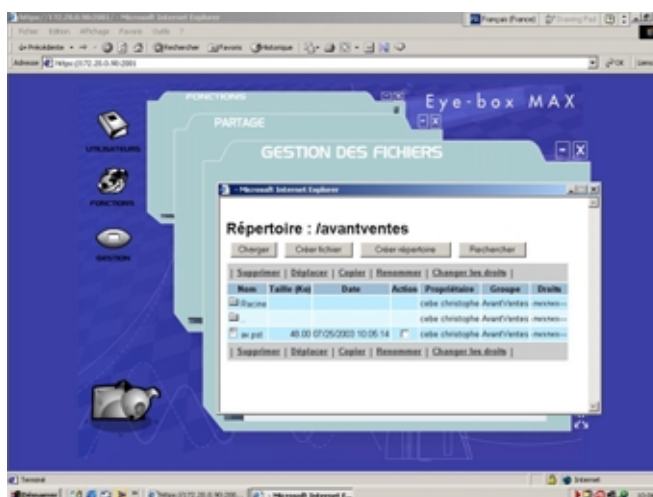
https://172.20.0.90:2001/ - Microsoft Internet Explorer
Fichier Edition Affichage Favoris Outils ?
Précédente Rechercher Favoris Historique
Adresse https://172.20.0.90:2001
OK Liens
Français (France)

Eye-box MAX

UTILISATEURS
FONCTIONS
GESTION

FONCTIONS
PARTAGE
GESTION DES FICHIERS

- Microsoft Internet Explorer

Répertoire : /avantventes

Charger Créer fichier Créer répertoire Rechercher

| Supprimer | Déplacer | Copier | Renommer | Changer les droits |

| Nom | Taille (Ko) | Date | Action | Propriétaire | Groupe | Droits |
|---|---|---|---|---|---|---|
| Racine | | | | cebe christophe | AvantVentes | rwxrwx--- |
| .. | | | | cebe christophe | AvantVentes | rwxrwx--- |
| av.pst | 48.00 | 07/25/2003 10:05:14 | | cebe christophe | AvantVentes | rwxrwx--- |

| Supprimer | Déplacer | Copier | Renommer | Changer les droits |

Terminé
Internet
Démarrer https://172.20.0.90:200... - Microsoft Internet E...